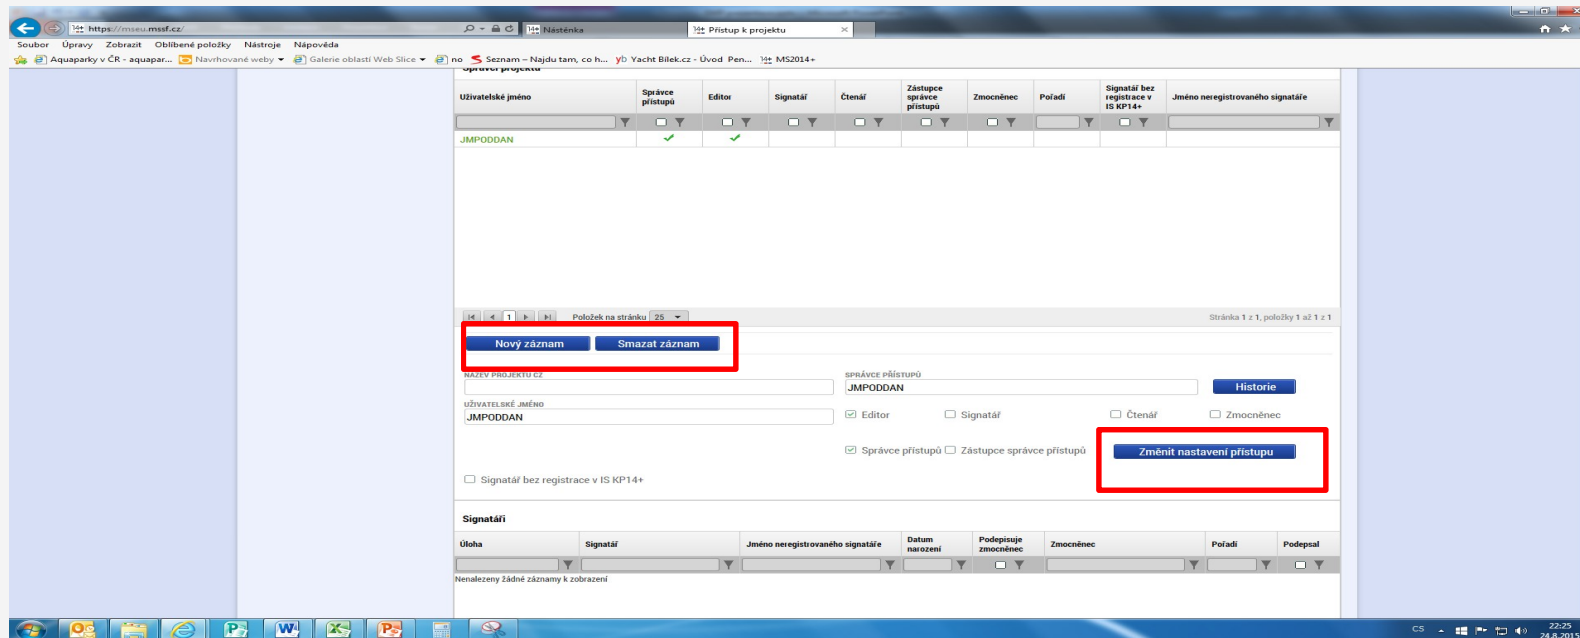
https://mseu.mssf.cz/ Nástěnka Přístup k projektu

Soubor Úpravy Zobrazit Oblíbené položky Nástroje Nápověda

Aquaparky v ČR - aquapar... Navrhované weby Galerie oblastí Web Slice no Seznam – Najdu tam, co h... Yacht Bílek.cz - Úvod Pen... MS2014+

Správci projektu

| Uživatelské jméno | Správce přístupů | Editor | Signatář | Čtenář | Zástupce správce přístupů | Zmocněnec | Pořadí | Signatář bez registrace v IS KP14+ | Jméno neregistrovaného signatáře |
|---|---|---|---|---|---|---|---|---|---|
| JMPODDAN | ✓ | ✓ | | | | | | | |

1 Položek na stránku 25

Stránka 1 z 1, položky 1 až 1 z 1

Nový záznam Smazat záznam

NÁZEV PROJEKTU CZ

SPRÁVCE PŘÍSTUPŮ
JMPODDAN

Historie

UŽIVATELSKÉ JMÉNO
JMPODDAN

Editor Signatář Čtenář Zmocněnec

Správce přístupů Zástupce správce přístupů

Změnit nastavení přístupu

Signatář bez registrace v IS KP14+

Signatáři

| Úloha | Signatář | Jméno neregistrovaného signatáře | Datum narození | Podepisuje zmocněnec | Zmocněnec | Pořadí | Podepsal |
|---|---|---|---|---|---|---|---|

Nenalezeny žádné záznamy k zobrazení

CS 22:25 24.8.2015